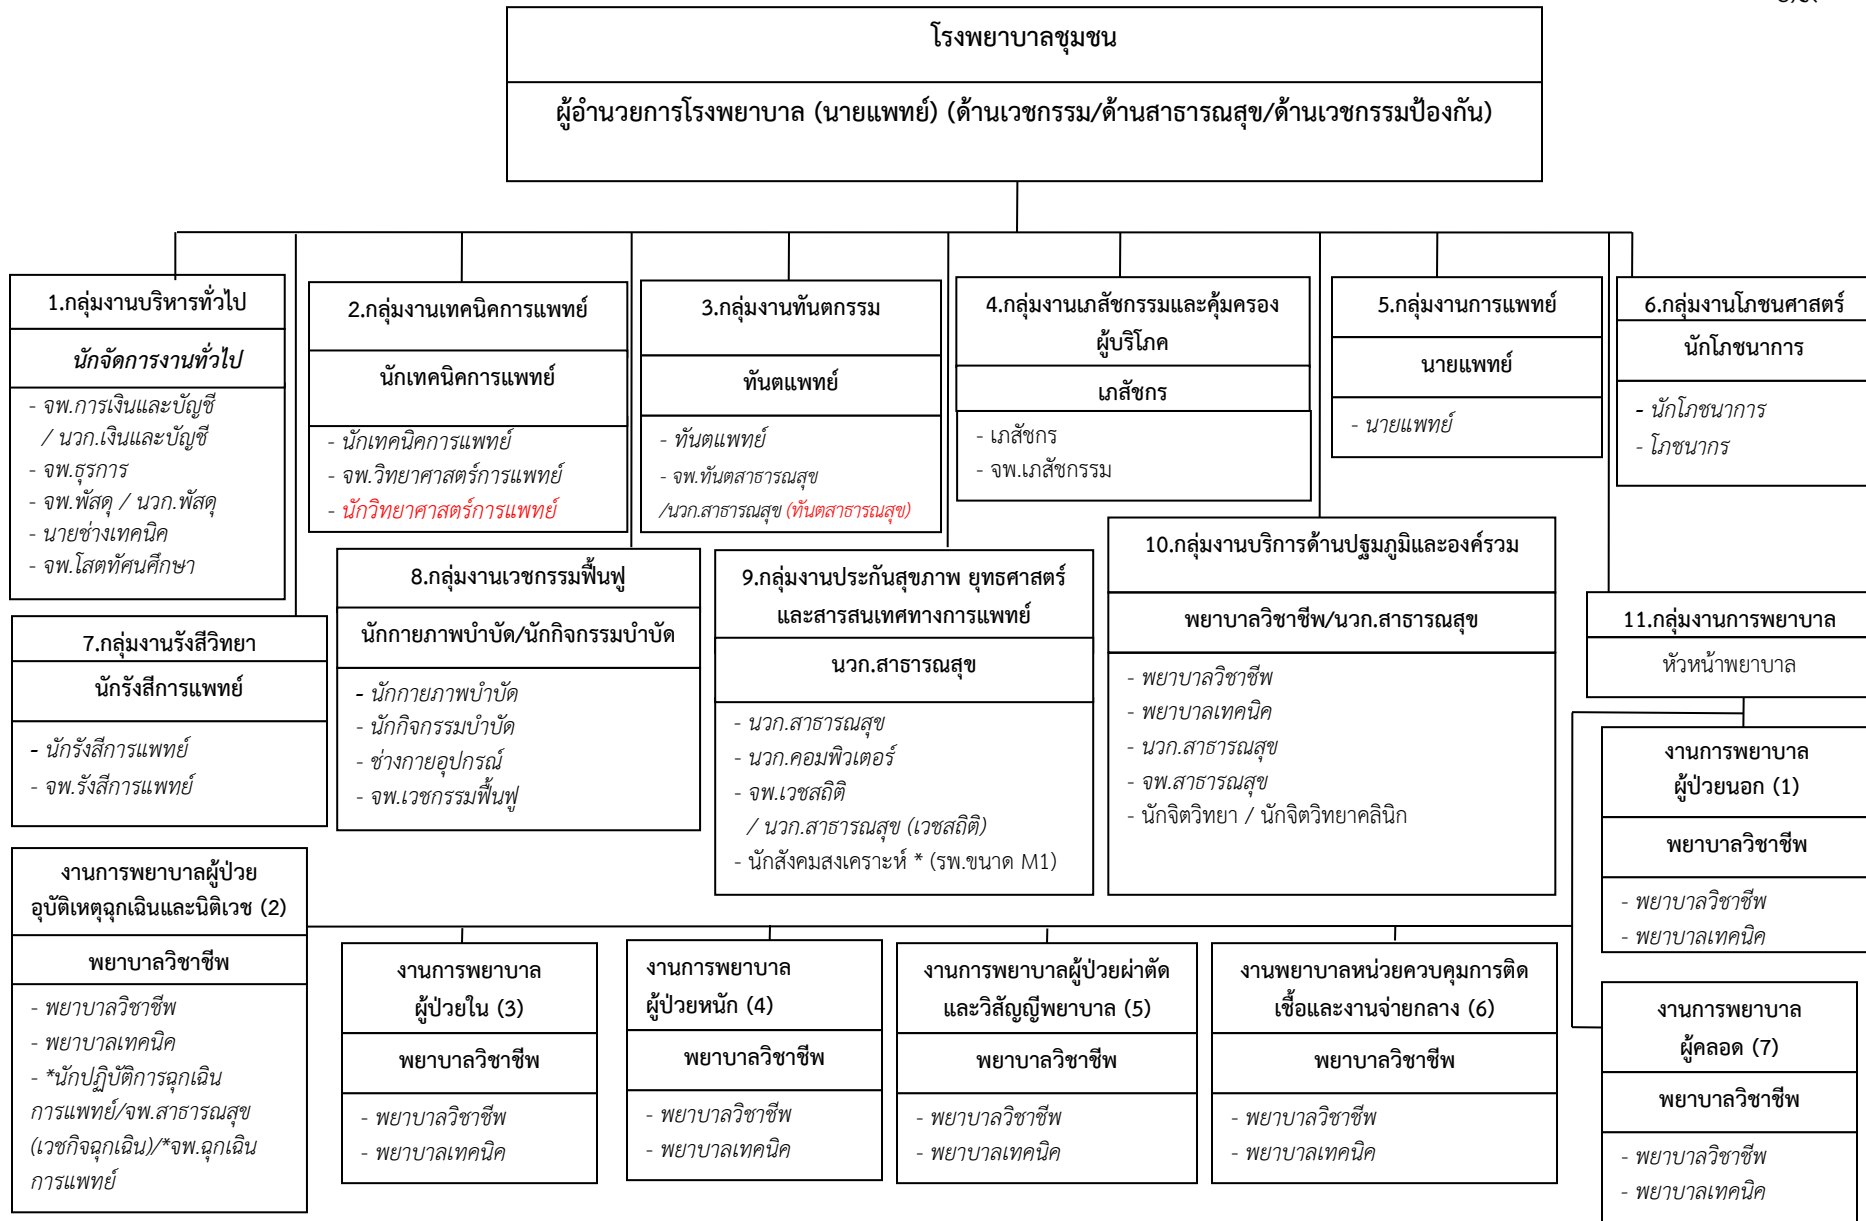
โรงพยาบาลชุมชน

ผู้อำนวยการโรงพยาบาล (นายแพทย์) (ด้านเวชกรรม/ด้านสาธารณสุข/ด้านเวชกรรมป้องกัน)

1.กลุ่มงานบริหารทั่วไป

นักจัดการงานทั่วไป

- จพ.การเงินและบัญชี / นวก.เงินและบัญชี
- จพ.ธุรการ
- จพ.พัสดุ / นวก.พัสดุ
- นายช่างเทคนิค
- จพ.โสตทัศนศึกษา

2.กลุ่มงานเทคนิคการแพทย์

นักเทคนิคการแพทย์

- นักเทคนิคการแพทย์
- จพ.วิทยาศาสตร์การแพทย์
- นักวิทยาศาสตร์การแพทย์

3.กลุ่มงานทันตกรรม

ทันตแพทย์

- ทันตแพทย์
- จพ.ทันตสาธารณสุข /นวก.สาธารณสุข (ทันตสาธารณสุข)

4.กลุ่มงานเภสัชกรรมและคุ้มครองผู้บริโภค

เภสัชกร

- เภสัชกร
- จพ.เภสัชกรรม

5.กลุ่มงานการแพทย์

นายแพทย์

- นายแพทย์

6.กลุ่มงานโภชนศาสตร์

นักโภชนาการ

- นักโภชนาการ
- โภชนากร

7.กลุ่มงานรังสีวิทยา

นักรังสีการแพทย์

- นักรังสีการแพทย์
- จพ.รังสีการแพทย์

8.กลุ่มงานเวชกรรมฟื้นฟู

นักกายภาพบำบัด/นักกิจกรรมบำบัด

- นักกายภาพบำบัด
- นักกิจกรรมบำบัด
- ช่างกายอุปกรณ์
- จพ.เวชกรรมฟื้นฟู

9.กลุ่มงานประกันสุขภาพ ยุทธศาสตร์และสารสนเทศทางการแพทย์

นวก.สาธารณสุข

- นวก.สาธารณสุข
- นวก.คอมพิวเตอร์
- จพ.เวชสถิติ / นวก.สาธารณสุข (เวชสถิติ)
- นักสังคมสงเคราะห์ * (รพ.ขนาด M1)

10.กลุ่มงานบริการด้านปฐมภูมิและองค์รวม

พยาบาลวิชาชีพ/นวก.สาธารณสุข

- พยาบาลวิชาชีพ
- พยาบาลเทคนิค
- นวก.สาธารณสุข
- จพ.สาธารณสุข
- นักจิตวิทยา / นักจิตวิทยาคลินิก

11.กลุ่มงานการพยาบาล

หัวหน้าพยาบาล

งานการพยาบาลผู้ป่วยนอก (1)

พยาบาลวิชาชีพ

- พยาบาลวิชาชีพ
- พยาบาลเทคนิค

งานการพยาบาลผู้ป่วยอุบัติเหตุฉุกเฉินและนิติเวช (2)

พยาบาลวิชาชีพ

- พยาบาลวิชาชีพ
- พยาบาลเทคนิค
- *นักปฏิบัติการฉุกเฉินการแพทย์/จพ.สาธารณสุข (เวชกิจฉุกเฉิน)/*จพ.ฉุกเฉินการแพทย์

งานการพยาบาลผู้ป่วยใน (3)

พยาบาลวิชาชีพ

- พยาบาลวิชาชีพ
- พยาบาลเทคนิค

งานการพยาบาลผู้ป่วยหนัก (4)

พยาบาลวิชาชีพ

- พยาบาลวิชาชีพ
- พยาบาลเทคนิค

งานการพยาบาลผู้ป่วยผ่าตัดและวิสัญญีพยาบาล (5)

พยาบาลวิชาชีพ

- พยาบาลวิชาชีพ
- พยาบาลเทคนิค

งานพยาบาลหน่วยควบคุมการติดเชื้อและงานจ่ายกลาง (6)

พยาบาลวิชาชีพ

- พยาบาลวิชาชีพ
- พยาบาลเทคนิค

งานการพยาบาลผู้คลอด (7)

พยาบาลวิชาชีพ

- พยาบาลวิชาชีพ
- พยาบาลเทคนิค